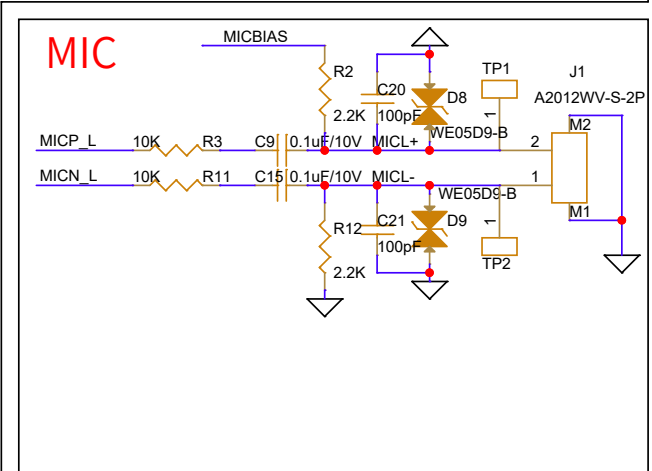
MIC

MICBIAS

R2

2.2K

C20

100pF

D8

WE05D9-B

TP1

1

J1

A2012WV-S-2P

M2

MICP_L

10K

R3

C9

0.1uF/10V

MICL+

2

MICN_L

10K

R11

C15

0.1uF/10V

MICL-

1

WE05D9-B

M1

R12

C21

100pF

D9

2.2K

1

TP2